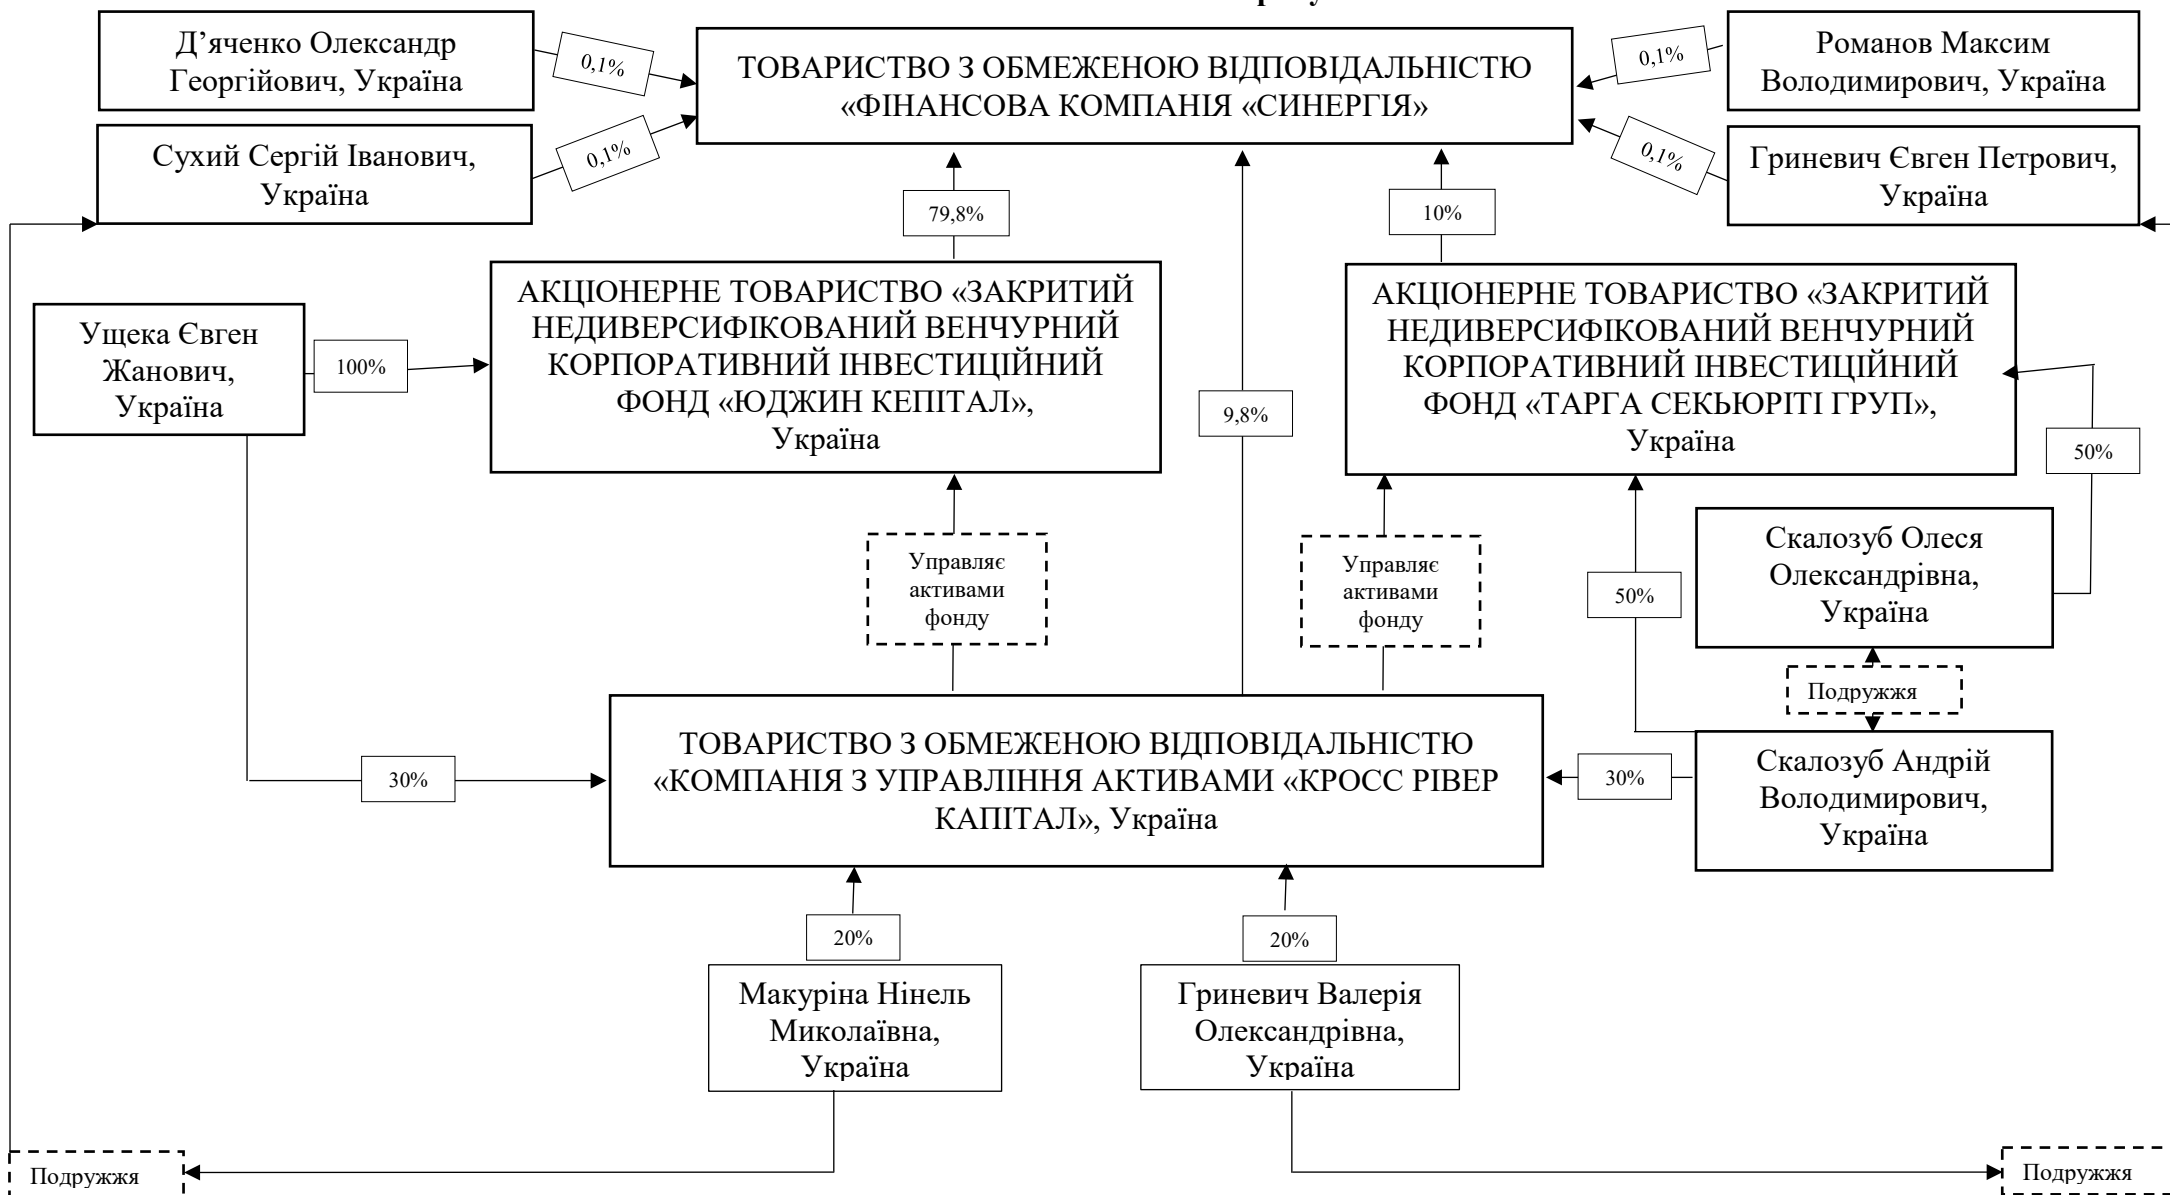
Д'яченко Олександр Георгійович, Україна

0,1%

ТОВАРИСТВО З ОБМЕЖЕНОЮ ВІДПОВІДАЛЬНІСТЮ «ФІНАНСОВА КОМПАНІЯ «СИНЕРГІЯ»

0,1%

Романов Максим Володимирович, Україна

Сухий Сергій Іванович, Україна

0,1%

0,1%

Гриневич Євген Петрович, Україна

79,8%

10%

Ущека Євген Жанович, Україна

100%

АКЦІОНЕРНЕ ТОВАРИСТВО «ЗАКРИТИЙ НЕДИВЕРСИФІКОВАНИЙ ВЕНЧУРНИЙ КОРПОРАТИВНИЙ ІНВЕСТИЦІЙНИЙ ФОНД «ЮДЖИН КЕПІТАЛ», Україна

9,8%

АКЦІОНЕРНЕ ТОВАРИСТВО «ЗАКРИТИЙ НЕДИВЕРСИФІКОВАНИЙ ВЕНЧУРНИЙ КОРПОРАТИВНИЙ ІНВЕСТИЦІЙНИЙ ФОНД «ТАРГА СЕКЬЮРІТІ ГРУП», Україна

50%

Управляє активами фонду

Управляє активами фонду

50%

Скалозуб Олеся Олександрівна, Україна

Подружжя

ТОВАРИСТВО З ОБМЕЖЕНОЮ ВІДПОВІДАЛЬНІСТЮ «КОМПАНІЯ З УПРАВЛІННЯ АКТИВАМИ «КРОСС РІВЕР КАПІТАЛ», Україна

30%

30%

Скалозуб Андрій Володимирович, Україна

20%

20%

Макуріна Нінель Миколаївна, Україна

Гриневич Валерія Олександрівна, Україна

Подружжя

Подружжя